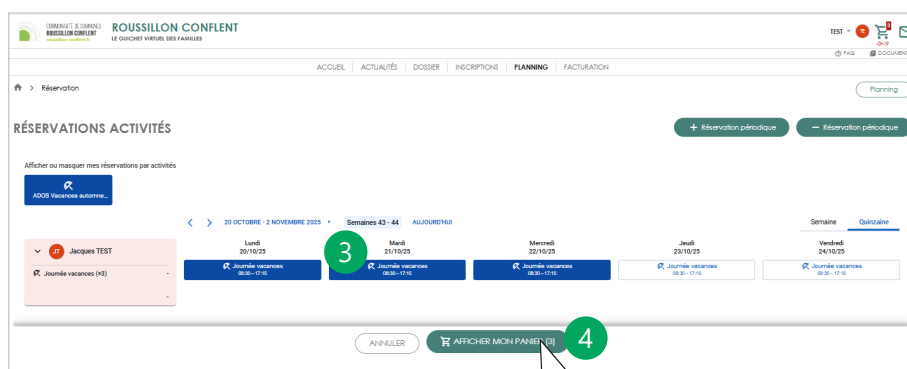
COMMUNAUTÉ DE COMMUNES ROUSSILLON CONFLENT roussillon-conflent.fr

ROUSSILLON CONFLENT
LE GUICHET VIRTUEL DES FAMILLES

TEST
3
-0:19

FAQ DOCUMENT

ACCUEIL | ACTUALITÉS | DOSSIER | INSCRIPTIONS | PLANNING | FACTURATION

Réservation

Planning

RÉSERVATIONS ACTIVITÉS

+ Réservation périodique
− Réservation périodique

Afficher ou masquer mes réservations par activités

ADOS Vacances automne...

20 OCTOBRE - 2 NOVEMBRE 2025
Semaines 43 - 44
AUJOURD'HUI

Semaine
Quinzaine

JT Jacques TEST

Journée vacances (×3) -

-

| Lundi 20/10/25 | Mardi 21/10/25 | Mercredi 22/10/25 | Jeudi 23/10/25 | Vendredi 24/10/25 |
|---|---|---|---|---|
| Journée vacances 08:30 – 17:15 | Journée vacances 08:30 – 17:15 | Journée vacances 08:30 – 17:15 | Journée vacances 08:30 – 17:15 | Journée vacances 08:30 – 17:15 |

3

ANNULER
AFFICHER MON PANIER (3)

4